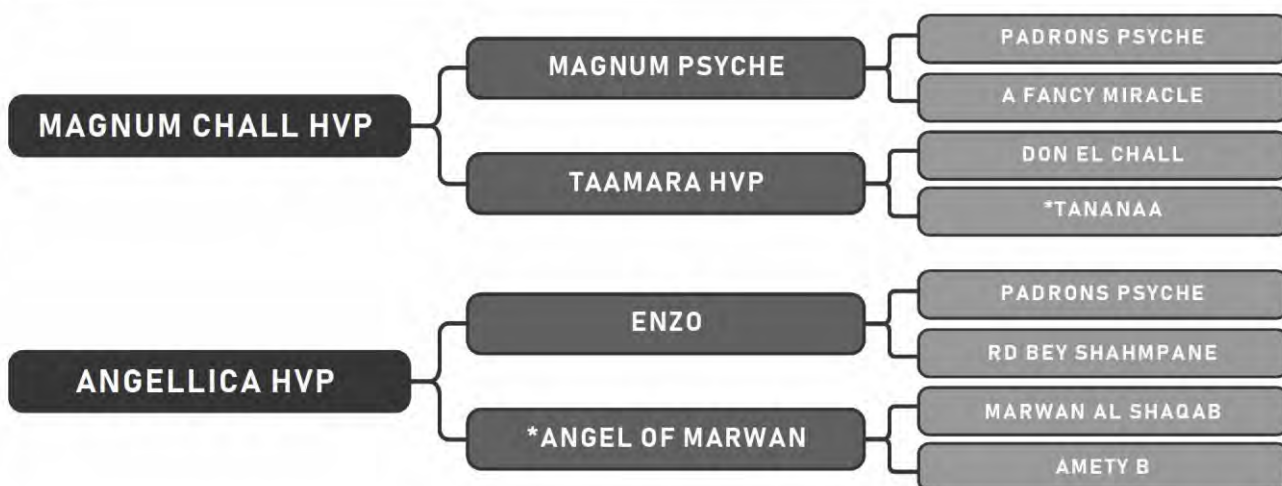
MAGNUM CHALL HVP

MAGNUM PSYCHE

PADRONS PSYCHE

A FANCY MIRACLE

TAAMARA HVP

DON EL CHALL

*TANANAA

ANGELLICA HVP

ENZO

PADRONS PSYCHE

RD BEY SHAHMPANE

*ANGEL OF MARWAN

MARWAN AL SHAQAB

AMETY B